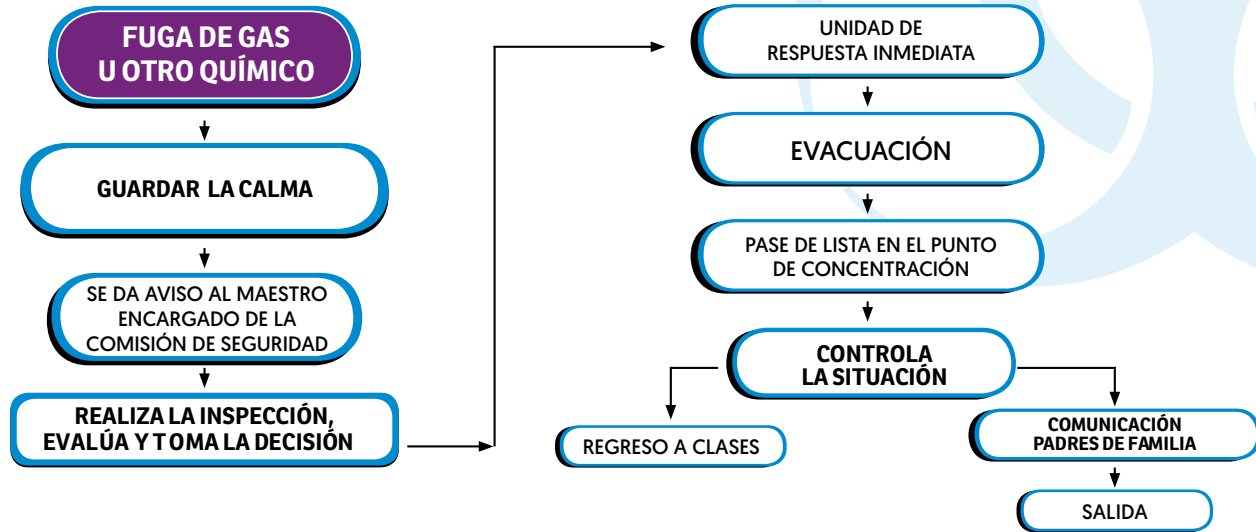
FUGA DE GAS U OTRO QUÍMICO

GUARDAR LA CALMA

SE DA AVISO AL MAESTRO ENCARGADO DE LA COMISIÓN DE SEGURIDAD

REALIZA LA INSPECCIÓN, EVALÚA Y TOMA LA DECISIÓN

UNIDAD DE RESPUESTA INMEDIATA

EVACUACIÓN

PASE DE LISTA EN EL PUNTO DE CONCENTRACIÓN

CONTROLA LA SITUACIÓN

REGRESO A CLASES

COMUNICACIÓN PADRES DE FAMILIA

SALIDA